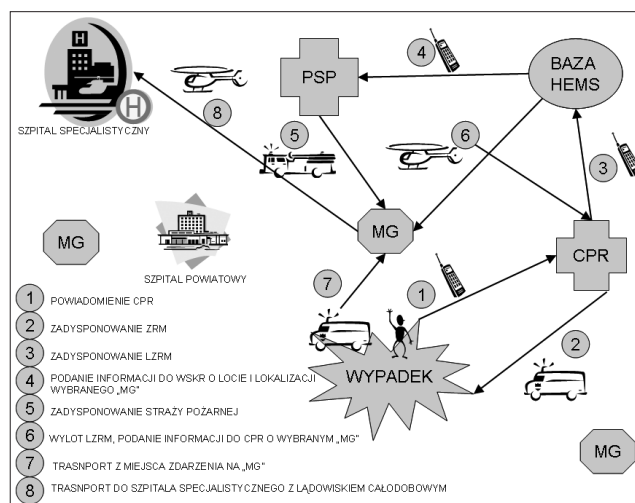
H

H

SZPITAL SPECJALISTYCZNY

PSP

4

BAZA HEMS

8

5

6

3

MG

MG

CPR

SZPITAL POWIATOWY

7

1

2

WYPADEK

MG

1 POWIADOMIENIE CPR

2 ZADYSPONOWANIE ZRM

3 ZADYSPONOWANIE LZRM

4 PODANIE INFORMACJI DO WSKR O LOCIE I LOKALIZACJI WYBRANEGO „MG"

5 ZADYSPONOWANIE STRAŻY POŻARNEJ

6 WYLOT LZRM, PODANIE INFORMACJI DO CPR O WYBRANYM „MG"

7 TRASNPORT Z MIEJSCA ZDARZENIA NA „MG"

8 TRASNPORT DO SZPITALA SPECJALISTYCZNEGO Z LĄDOWISKIEM CAŁODOBOWYM